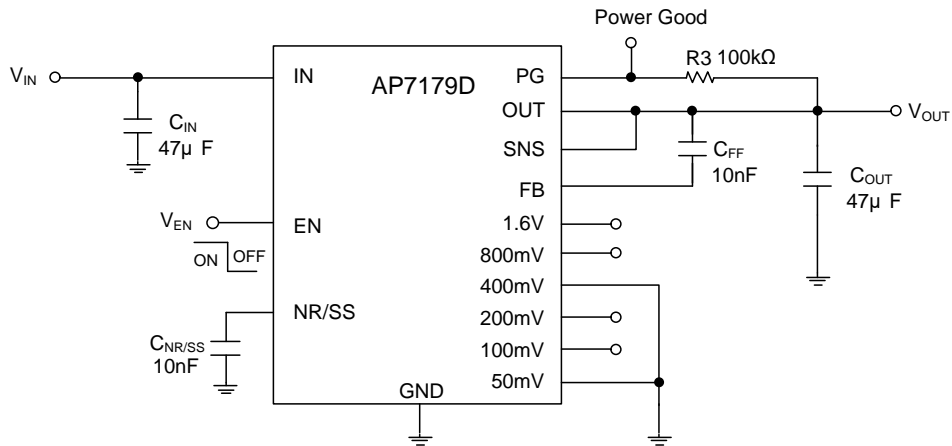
Power Good

$V_{IN}$

IN

AP7179D

PG

R3 100kΩ

OUT

$V_{OUT}$

$C_{IN}$ 47μ F

SNS

$C_{FF}$ 10nF

FB

$C_{OUT}$ 47μ F

$V_{EN}$

EN

1.6V

800mV

ON OFF

400mV

NR/SS

200mV

$C_{NR/SS}$ 10nF

100mV

50mV

GND